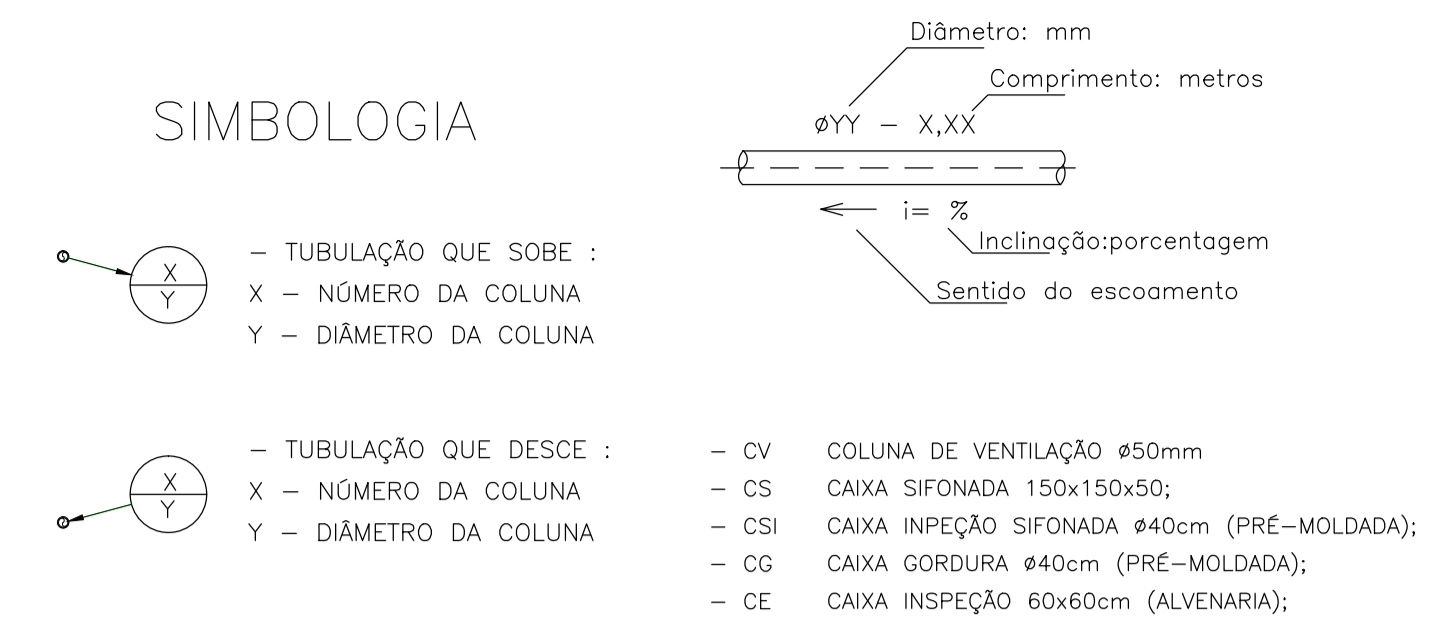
SIMBOLOGIA

Diâmetro: mm

Comprimento: metros

ØYY – X,XX

i= %

Inclinação:porcentagem

Sentido do escoamento

X
Y

– TUBULAÇÃO QUE SOBE :
X – NÚMERO DA COLUNA
Y – DIÂMETRO DA COLUNA

X
Y

– TUBULAÇÃO QUE DESCE :
X – NÚMERO DA COLUNA
Y – DIÂMETRO DA COLUNA

– CV COLUNA DE VENTILAÇÃO Ø50mm
– CS CAIXA SIFONADA 150x150x50;
– CSI CAIXA INPEÇÃO SIFONADA Ø40cm (PRÉ–MOLDADA);
– CG CAIXA GORDURA Ø40cm (PRÉ–MOLDADA);
– CE CAIXA INSPEÇÃO 60x60cm (ALVENARIA);